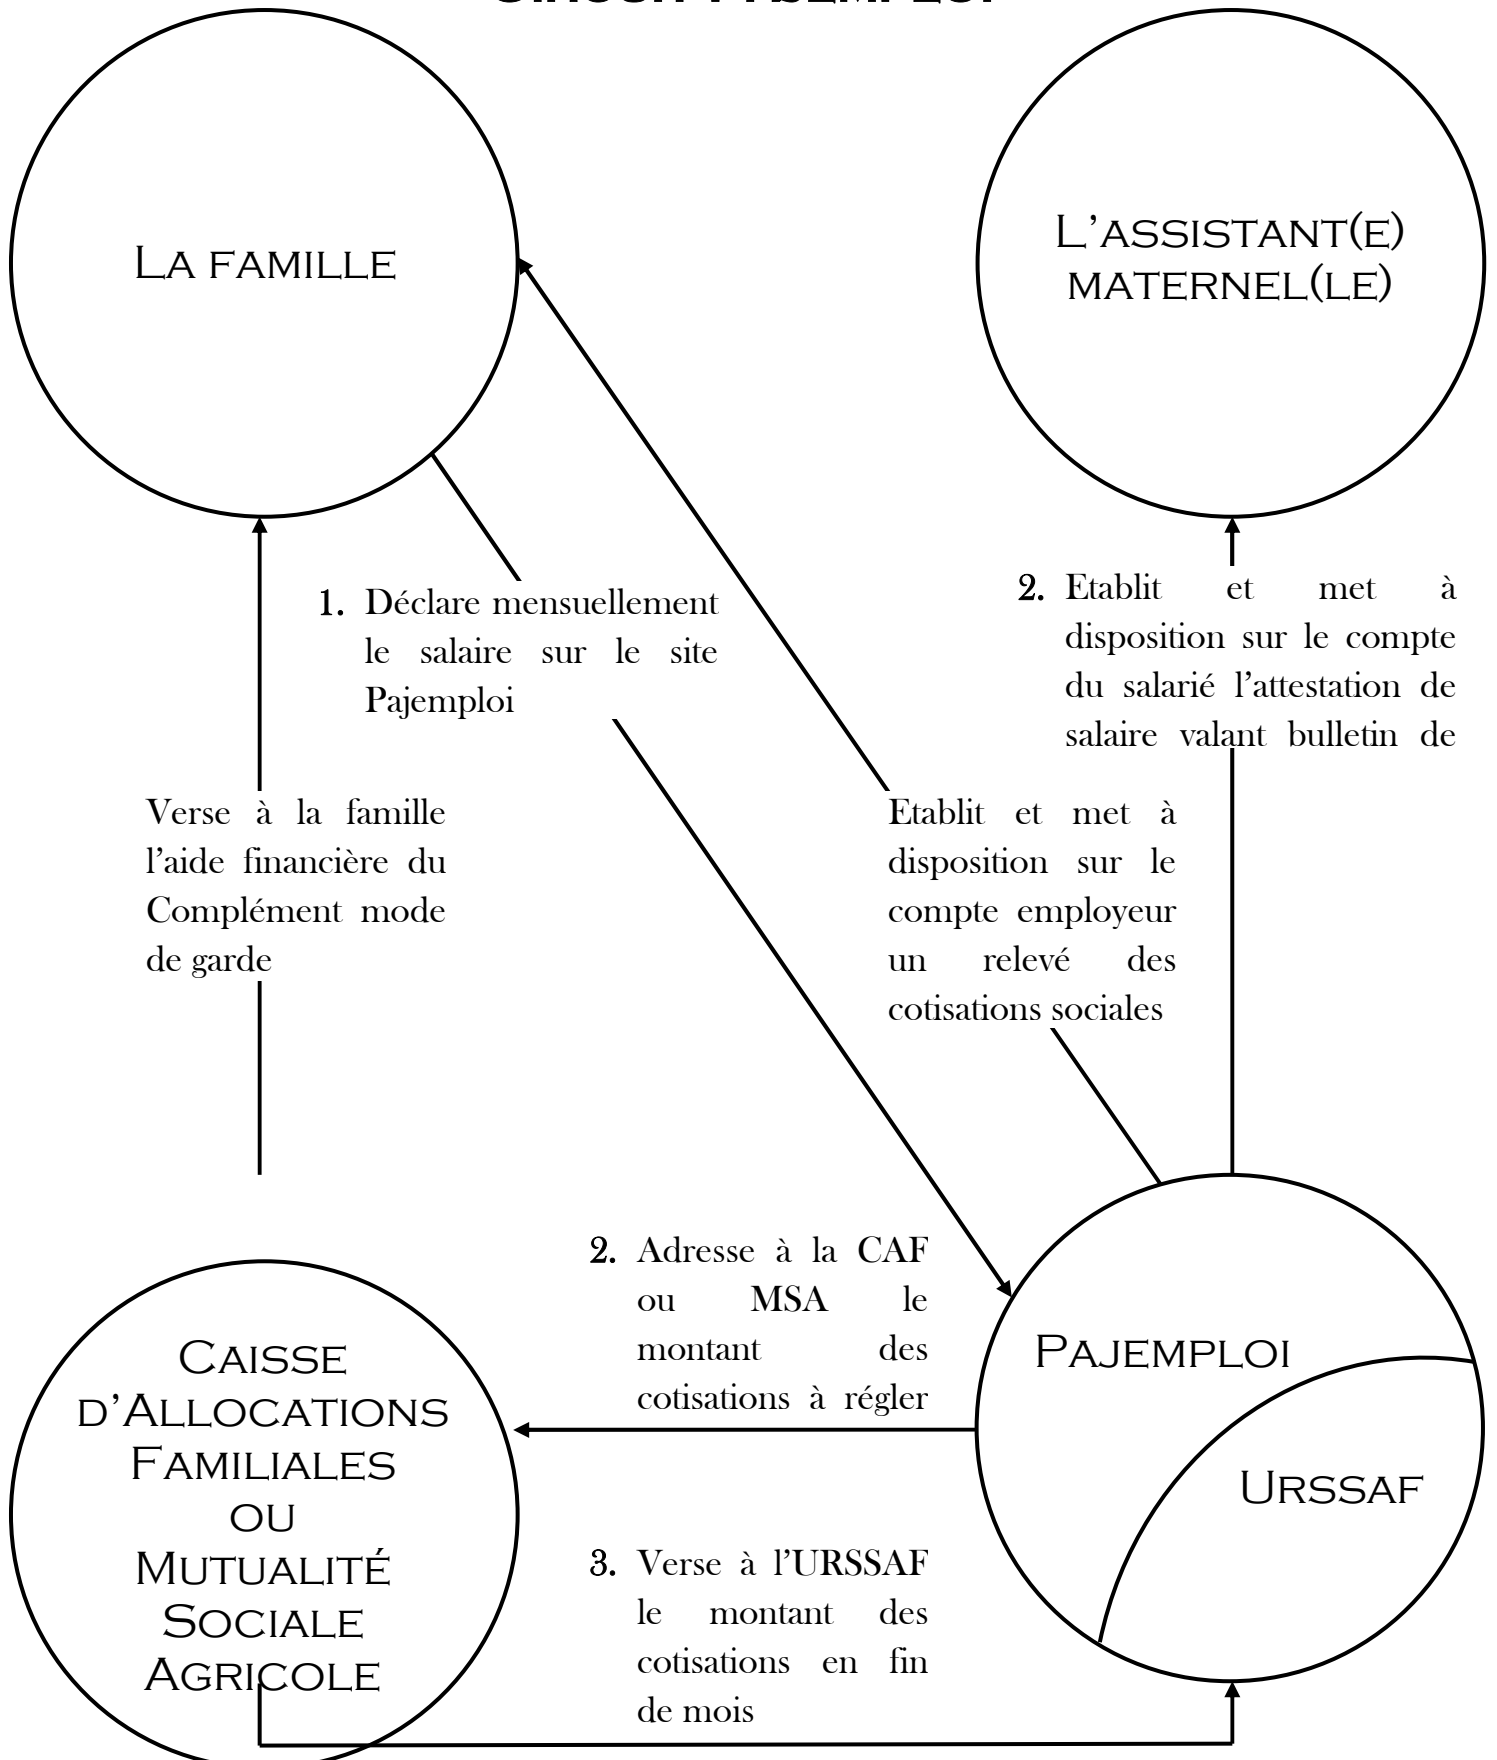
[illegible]

La famille

L'assistant(e) maternel(le)

1. Déclare mensuellement le salaire sur le site Pajemploi

2. Etablit et met à disposition sur le compte du salarié l'attestation de salaire valant bulletin de

Verse à la famille l'aide financière du Complément mode de garde

Etablit et met à disposition sur le compte employeur un relevé des cotisations sociales

2. Adresse à la CAF ou MSA le montant des cotisations à régler

Caisse d'Allocations Familiales ou Mutualité Sociale Agricole

Pajemploi

Urssaf

3. Verse à l'URSSAF le montant des cotisations en fin de mois